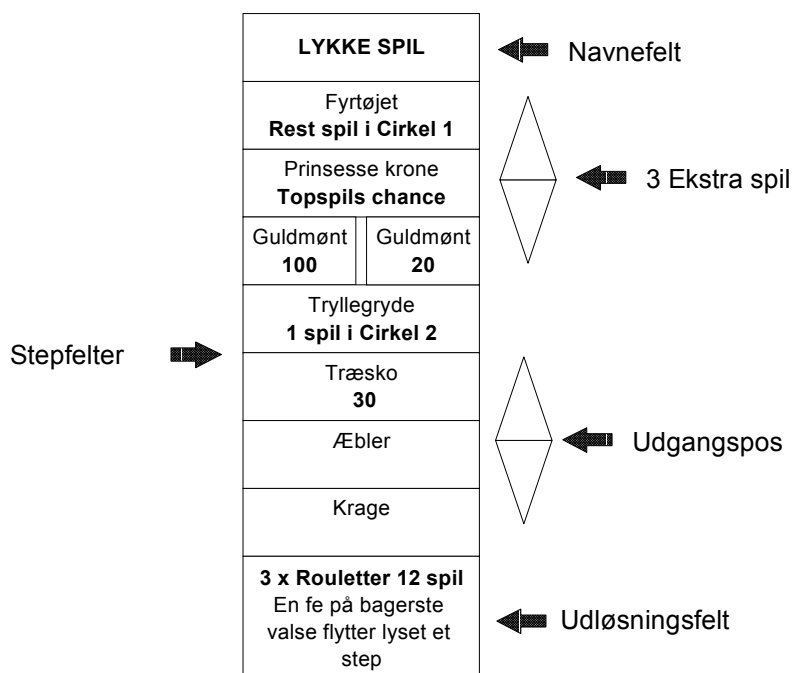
LYKKE SPIL

Navnefelt

Fyrtøjet
**Rest spil i Cirkel 1**

Prinsesse krone
**Topspils chance**

3 Ekstra spil

| Guldmønt **100** | Guldmønt **20** |
|---|---|

Tryllegryde
**1 spil i Cirkel 2**

Stepfelter

Træsko
**30**

Æbler

Udgangspos

Krage

**3 x Rouletter 12 spil**
En fe på bagerste valse flytter lyset et step

Udløsningsfelt